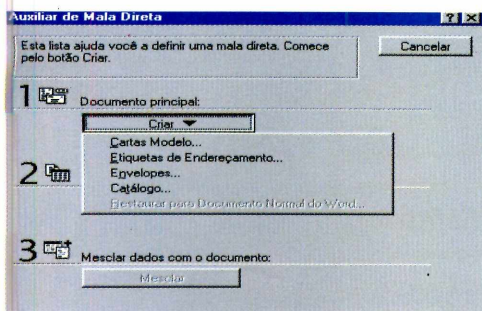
Auxiliar de Mala Direta

?| x

Esta lista ajuda você a definir uma mala direta. Comece pelo botão Criar.

Cancelar

1 Documento principal:

Criar ▼

Cartas Modelo...
Etiquetas de Endereçamento...
Envelopes...
Catálogo...
Restaurar para Documento Normal do Word...

2

3 Mesclar dados com o documento:

Mesclar